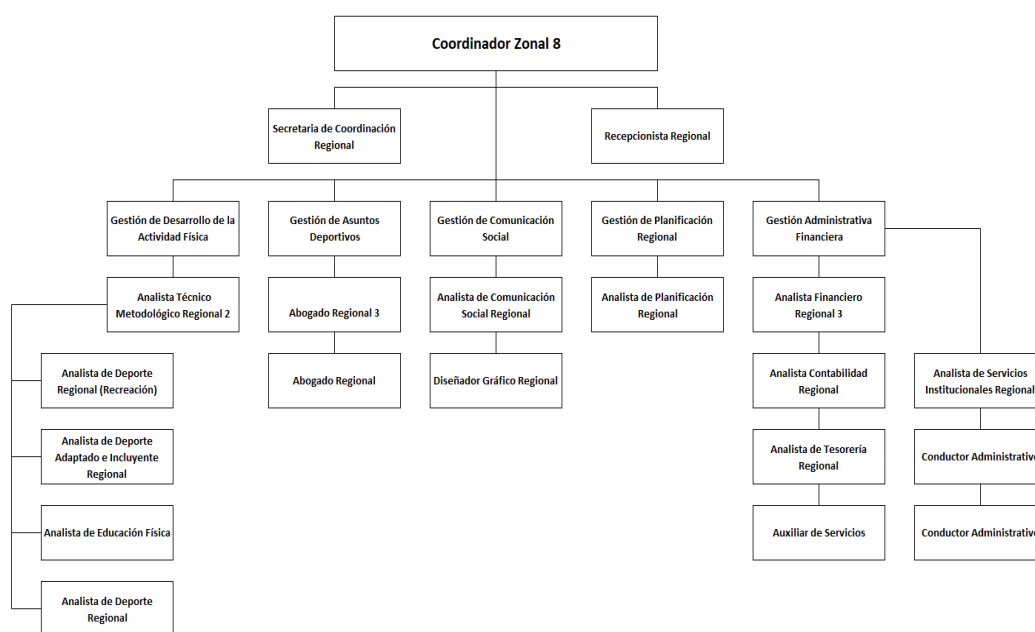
Coordinador Zonal 8

Secretaria de Coordinación Regional

Recepcionista Regional

Gestión de Desarrollo de la Actividad Física

Analista Técnico Metodológico Regional 2

Analista de Deporte Regional (Recreación)

Analista de Deporte Adaptado e Incluyente Regional

Analista de Educación Física

Analista de Deporte Regional

Gestión de Asuntos Deportivos

Abogado Regional 3

Abogado Regional

Gestión de Comunicación Social

Analista de Comunicación Social Regional

Diseñador Gráfico Regional

Gestión de Planificación Regional

Analista de Planificación Regional

Gestión Administrativa Financiera

Analista Financiero Regional 3

Analista Contabilidad Regional

Analista de Tesorería Regional

Auxiliar de Servicios

Analista de Servicios Institucionales Regional

Conductor Administrativo

Conductor Administrativo